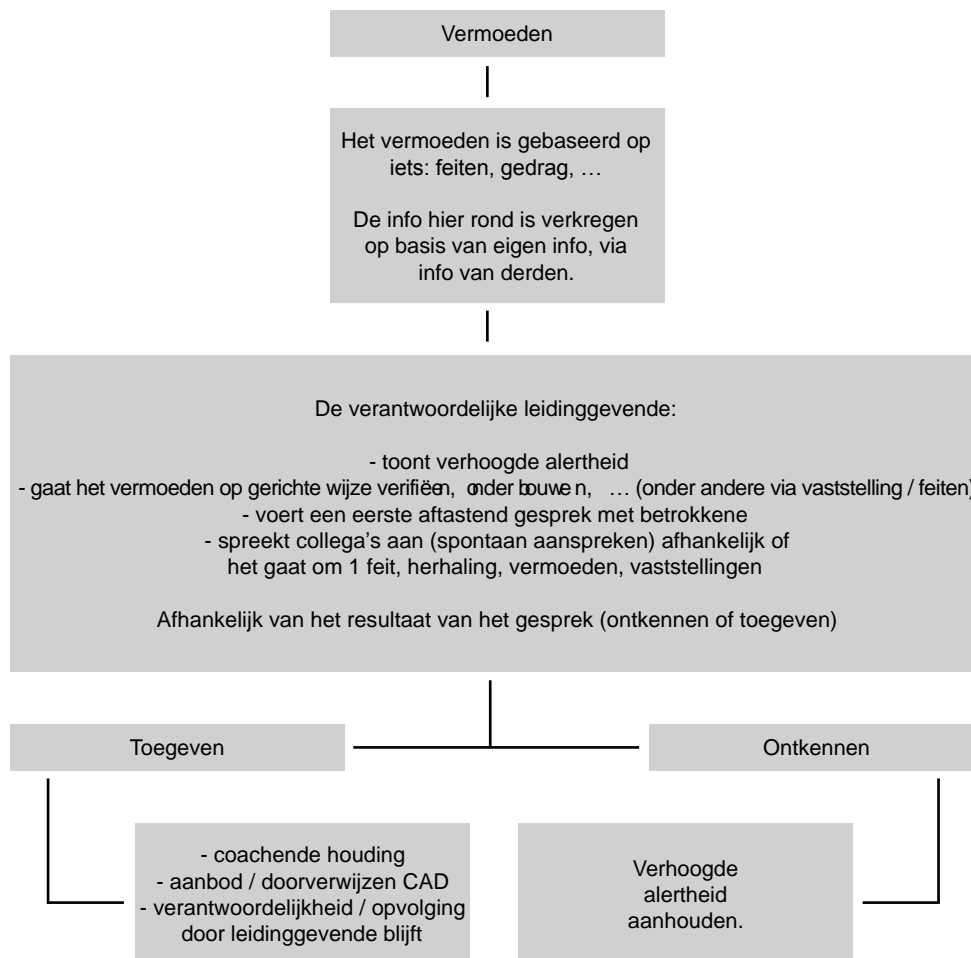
Vermoeden

Het vermoeden is gebaseerd op iets: feiten, gedrag, …

De info hier rond is verkregen op basis van eigen info, via info van derden.

De verantwoordelijke leidinggevende:

- toont verhoogde alertheid
- gaat het vermoeden op gerichte wijze verifiëen, onder bouwe n, … (onder andere via vaststelling / feiten)
- voert een eerste aftastend gesprek met betrokkene
- spreekt collega's aan (spontaan aanspreken) afhankelijk of het gaat om 1 feit, herhaling, vermoeden, vaststellingen

Afhankelijk van het resultaat van het gesprek (ontkennen of toegeven)

Toegeven

Ontkennen

- coachende houding
- aanbod / doorverwijzen CAD
- verantwoordelijkheid / opvolging door leidinggevende blijft

Verhoogde alertheid aanhouden.